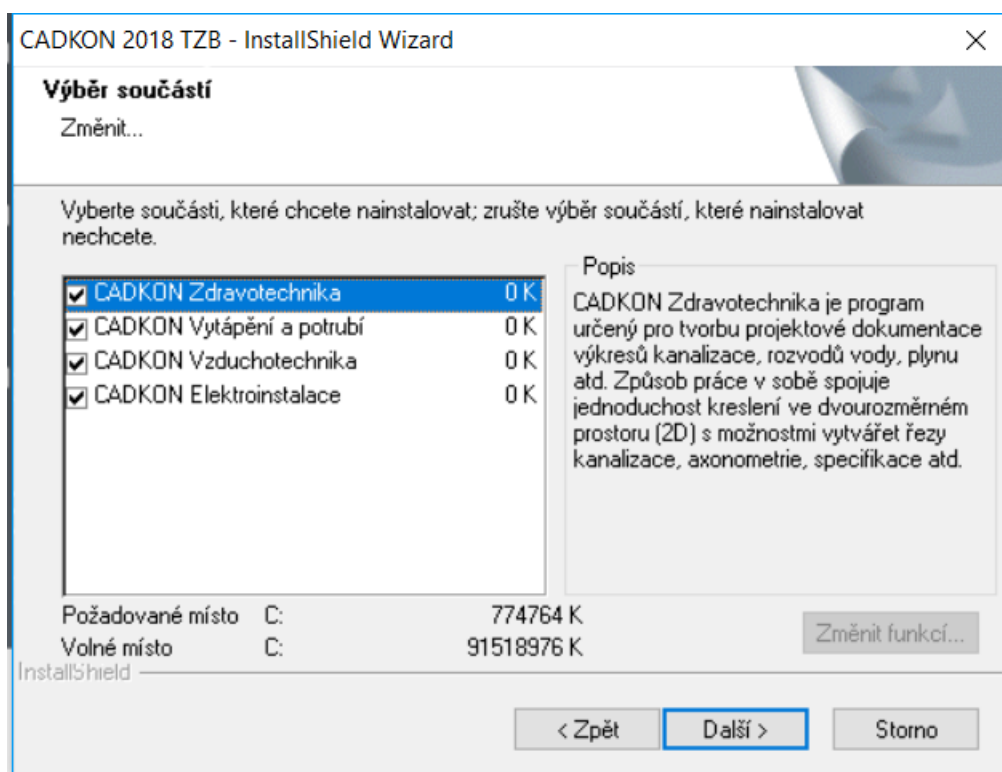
CADKON 2018 TZB - InstallShield Wizard

Výběr součástí

Změnit...

Vyberte součásti, které chcete nainstalovat; zrušte výběr součástí, které nainstalovat nechcete.

| | |
|---|---|
| CADKON Zdravotechnika | 0 K |
| CADKON Vytápění a potrubí | 0 K |
| CADKON Vzduchotechnika | 0 K |
| CADKON Elektroinstalace | 0 K |

Popis

CADKON Zdravotechnika je program určený pro tvorbu projektové dokumentace výkresů kanalizace, rozvodů vody, plynu atd. Způsob práce v sobě spojuje jednoduchost kreslení ve dvourozměrném prostoru (2D) s možnostmi vytvářet řezy kanalizace, axonometrie, specifikace atd.

| | | |
|---|---|---|
| Požadované místo | C: | 774764 K |
| Volné místo | C: | 91518976 K |

Změnit funkcí...

InstallShield

< Zpět

Další >

Storno